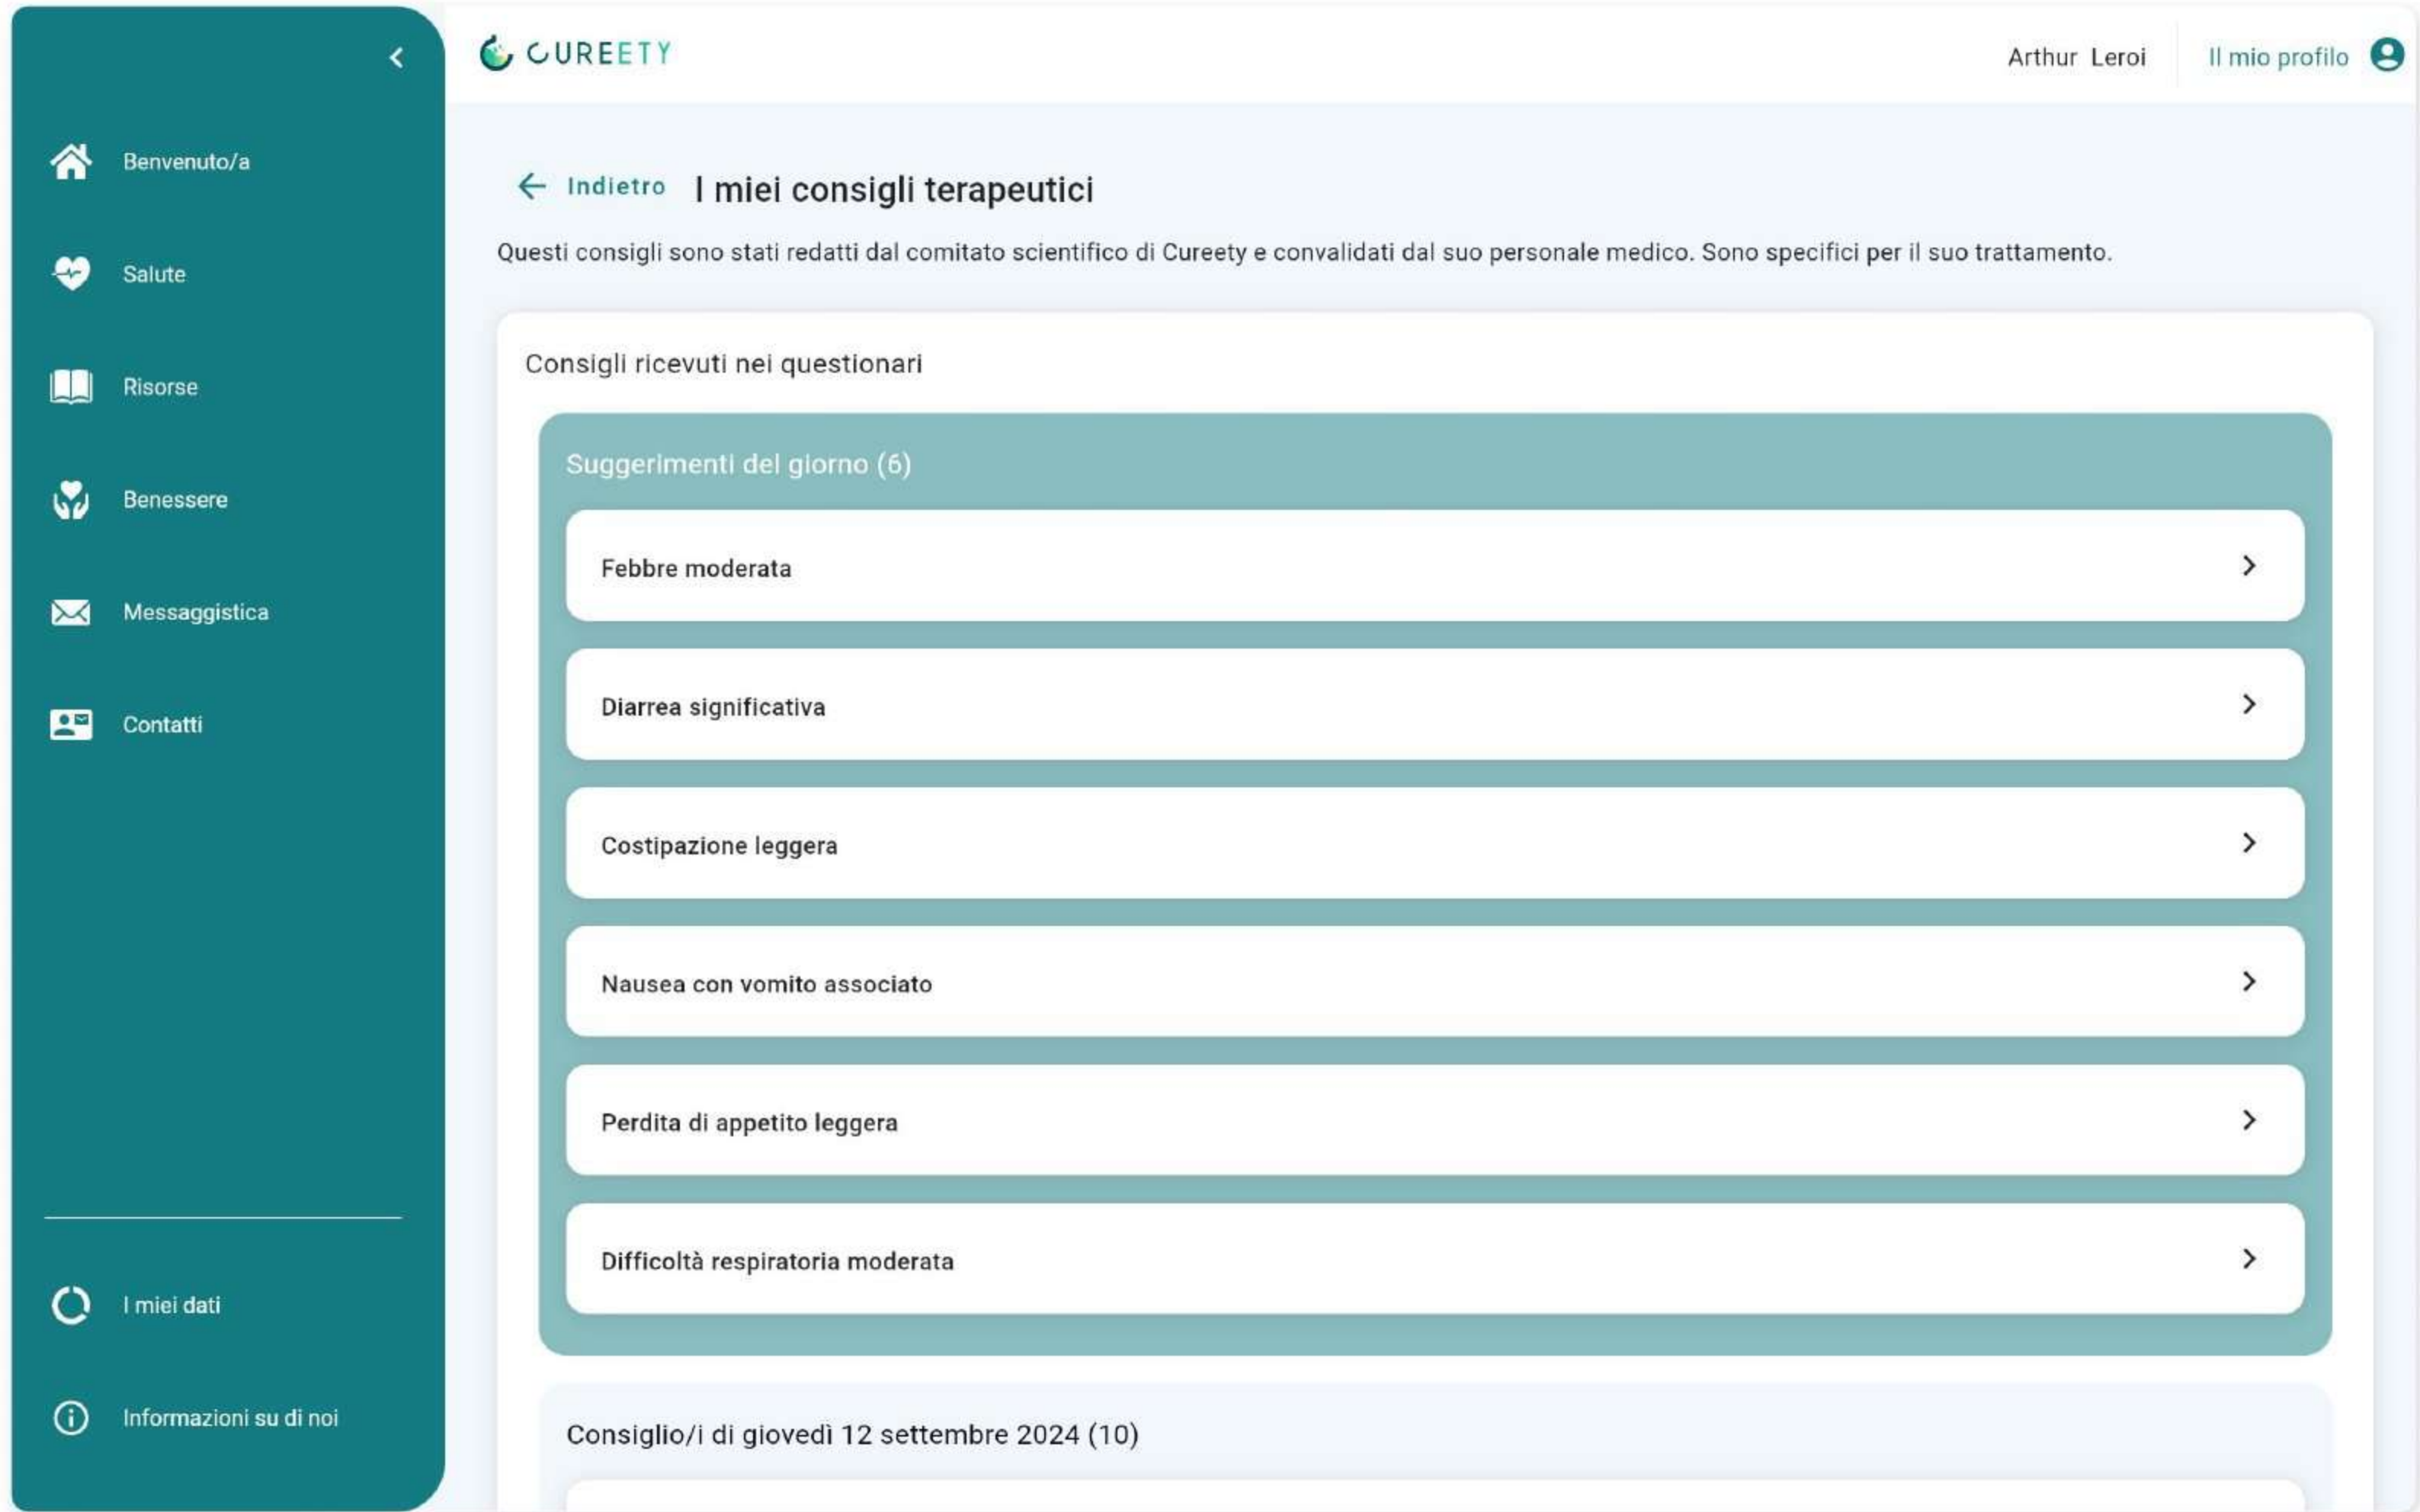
Benvenuto/a

Salute

Risorse

Benessere

Messaggistica

Contatti

I miei dati

Informazioni su di noi

CUREETY

Arthur Leroi

Il mio profilo

Indietro

I miei consigli terapeutici

Questi consigli sono stati redatti dal comitato scientifico di Cureety e convalidati dal suo personale medico. Sono specifici per il suo trattamento.

Consigli ricevuti nei questionari

Suggerimenti del giorno (6)

Febbre moderata

Diarrea significativa

Costipazione leggera

Nausea con vomito associato

Perdita di appetito leggera

Difficoltà respiratoria moderata

Consiglio/i di giovedì 12 settembre 2024 (10)